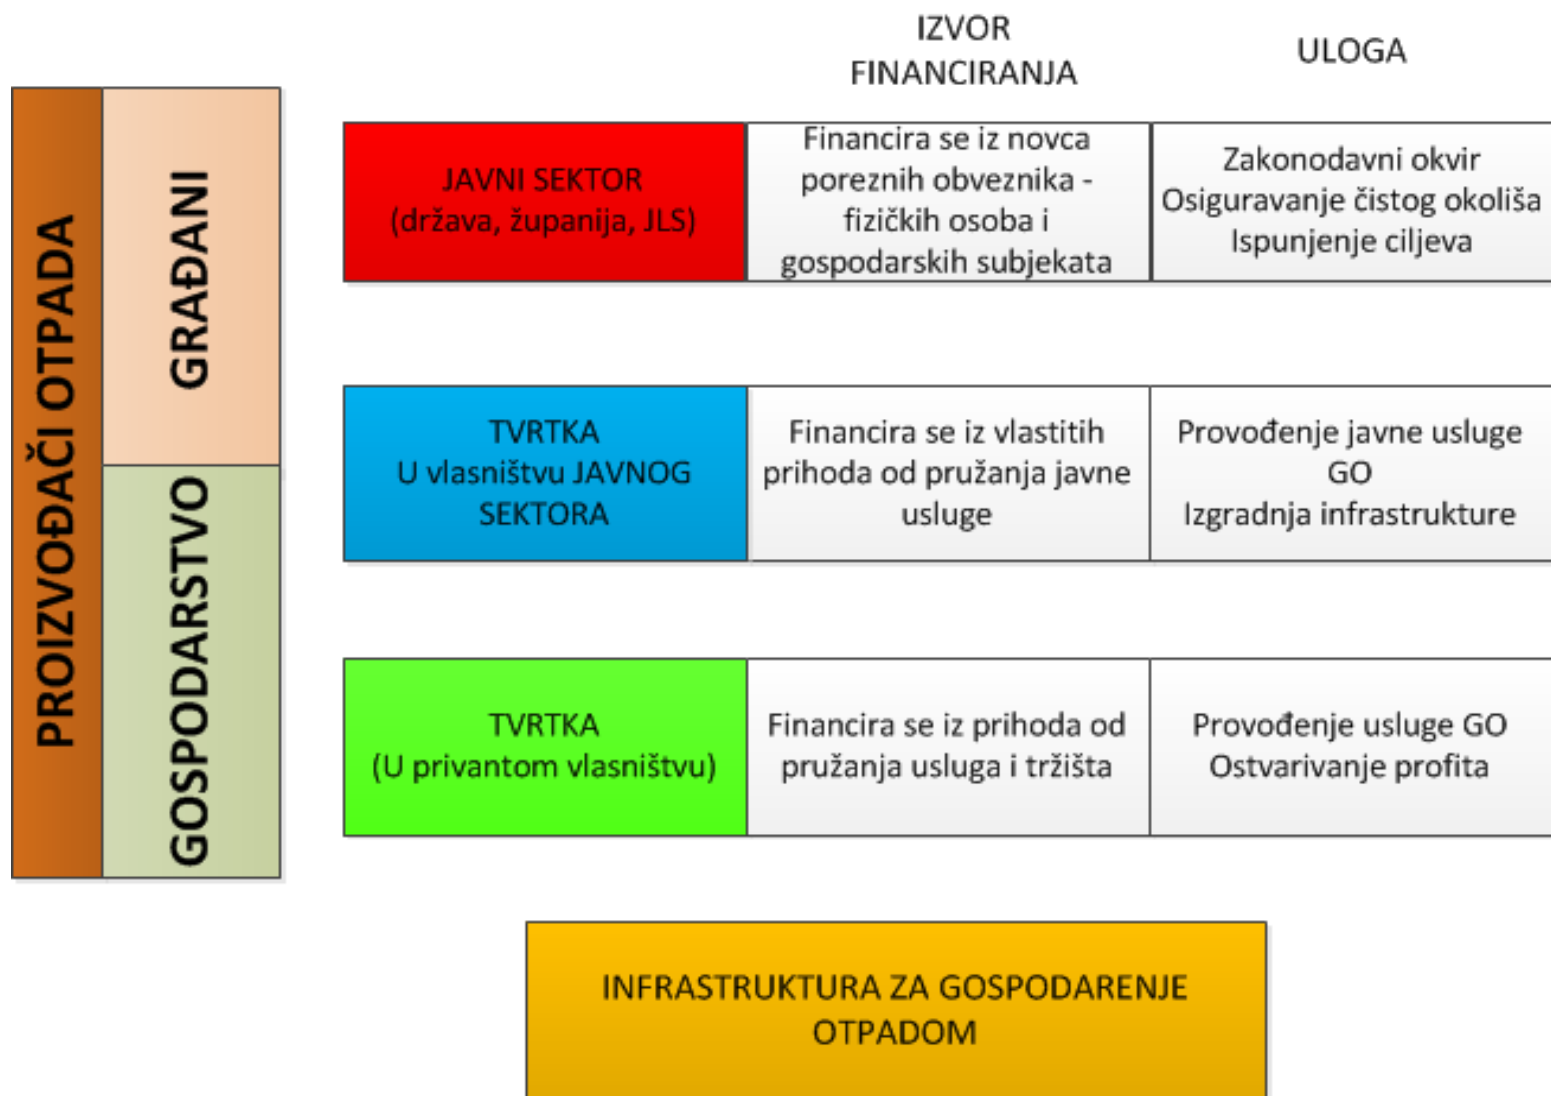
PROIZVOĐAČI OTPADA

GRAĐANI

GOSPODARSTVO

| | IZVOR FINANCIRANJA | ULOGA |
|---|---|---|
| JAVNI SEKTOR (država, županija, JLS) | Financira se iz novca poreznih obveznika - fizičkih osoba i gospodarskih subjekata | Zakonodavni okvir Osiguravanje čistog okoliša Ispunjenje ciljeva |
| TVRTKA U vlasništvu JAVNOG SEKTORA | Financira se iz vlastitih prihoda od pružanja javne usluge | Provođenje javne usluge GO Izgradnja infrastrukture |
| TVRTKA (U privantom vlasništvu) | Financira se iz prihoda od pružanja usluga i tržišta | Provođenje usluge GO Ostvarivanje profita |

INFRASTRUKTURA ZA GOSPODARENJE OTPADOM